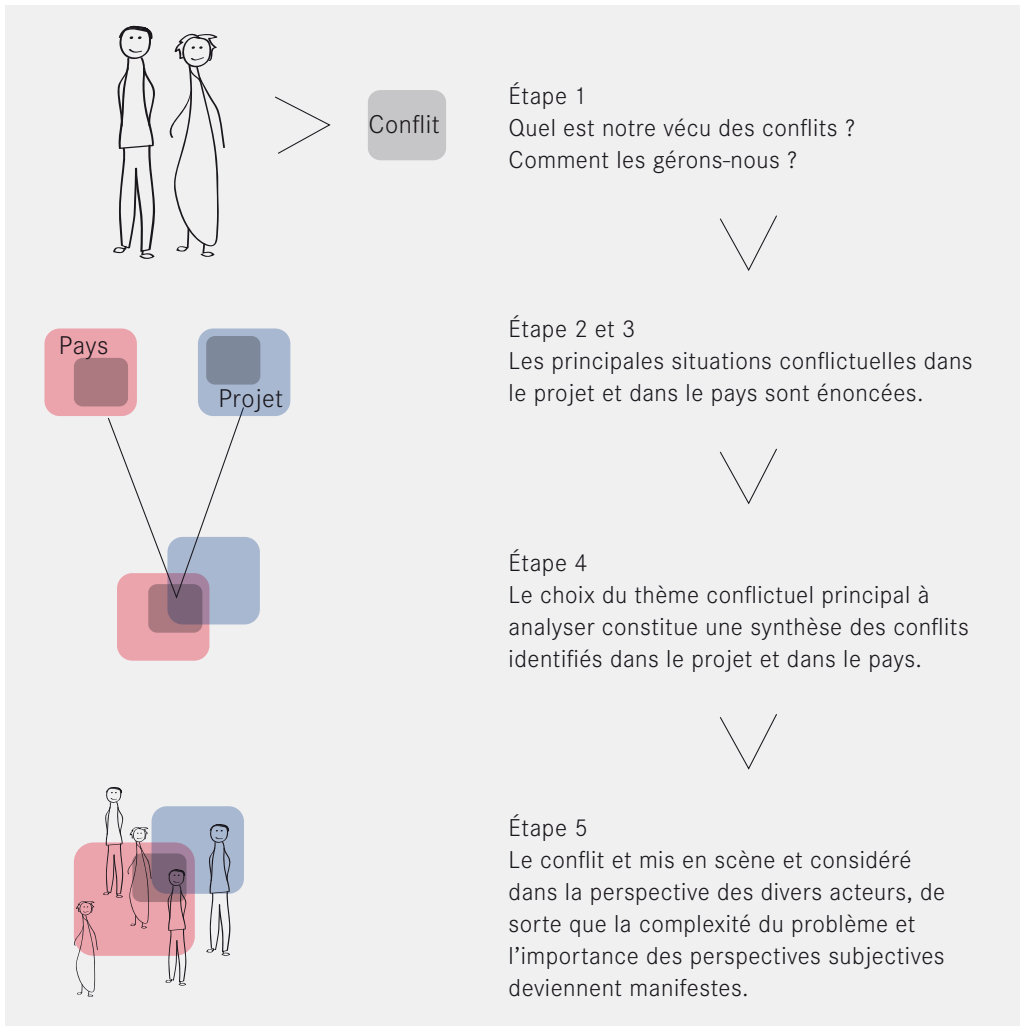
Conflit

Étape 1
Quel est notre vécu des conflits ?
Comment les gérons-nous ?

Pays

Projet

Étape 2 et 3
Les principales situations conflictuelles dans le projet et dans le pays sont énoncées.

Étape 4
Le choix du thème conflictuel principal à analyser constitue une synthèse des conflits identifiés dans le projet et dans le pays.

Étape 5
Le conflit et mis en scène et considéré dans la perspective des divers acteurs, de sorte que la complexité du problème et l'importance des perspectives subjectives deviennent manifestes.